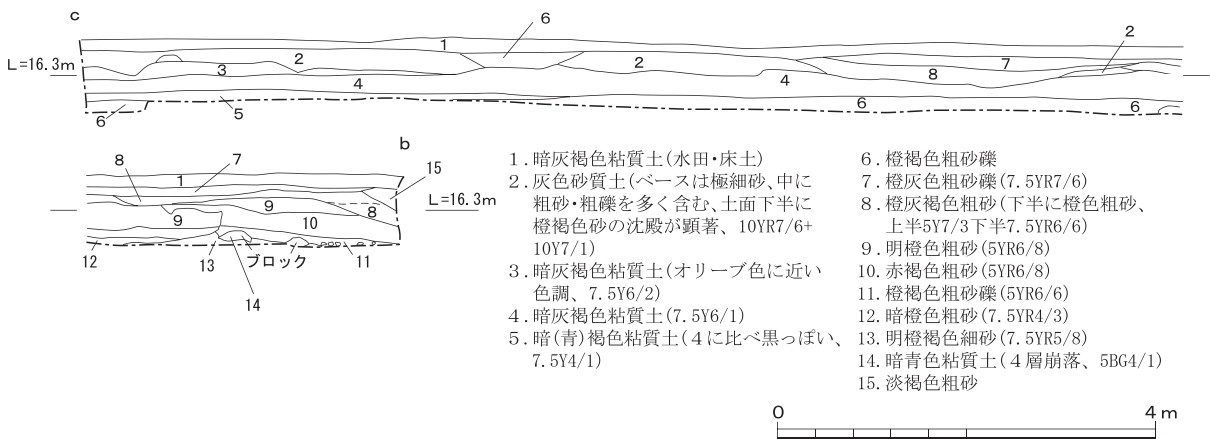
c

L=16.3m

6
1
2
2
3
2
4
8
7
2
4
6
6
6
5

b

8
7
15
1
9
9
10
8
L=16.3m
12
13
ブロック
11
14

1.暗灰褐色粘質土(水田・床土)
2.灰色砂質土(ベースは極細砂、中に粗砂・粗礫を多く含む、土面下半に橙褐色砂の沈殿が顕著、10YR7/6+10Y7/1)
3.暗灰褐色粘質土(オリーブ色に近い色調、7.5Y6/2)
4.暗灰褐色粘質土(7.5Y6/1)
5.暗(青)褐色粘質土(4に比べ黒っぽい、7.5Y4/1)

6.橙褐色粗砂礫
7.橙灰褐色粗砂礫(7.5YR7/6)
8.橙灰褐色粗砂(下半に橙色粗砂、上半5Y7/3下半7.5YR6/6)
9.明橙色粗砂(5YR6/8)
10.赤褐色粗砂(5YR6/8)
11.橙褐色粗砂礫(5YR6/6)
12.暗橙色粗砂(7.5YR4/3)
13.明橙褐色細砂(7.5YR5/8)
14.暗青色粘質土(4層崩落、5BG4/1)
15.淡褐色粗砂

0
4 m